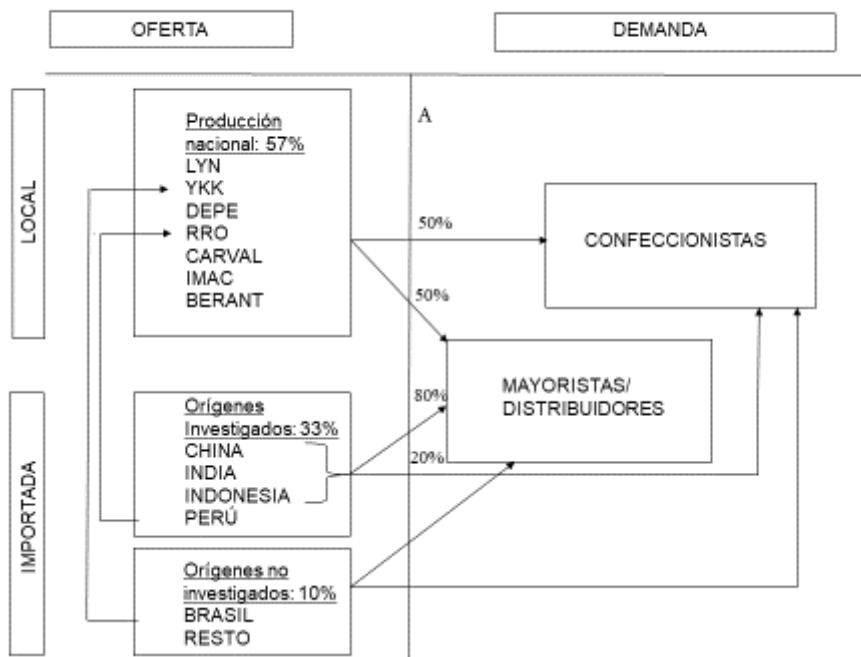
OFERTA

DEMANDA

LOCAL

IMPORTADA

Producción nacional: 57%
LYN
YKK
DEPE
RRO
CARVAL
IMAC
BERANT

A

50%

50%

CONFECCIONISTAS

MAYORISTAS/
DISTRIBUIDORES

80%

20%

Orígenes Investigados: 33%
CHINA
INDIA
INDONESIA
PERÚ

Orígenes no investigados: 10%
BRASIL
RESTO